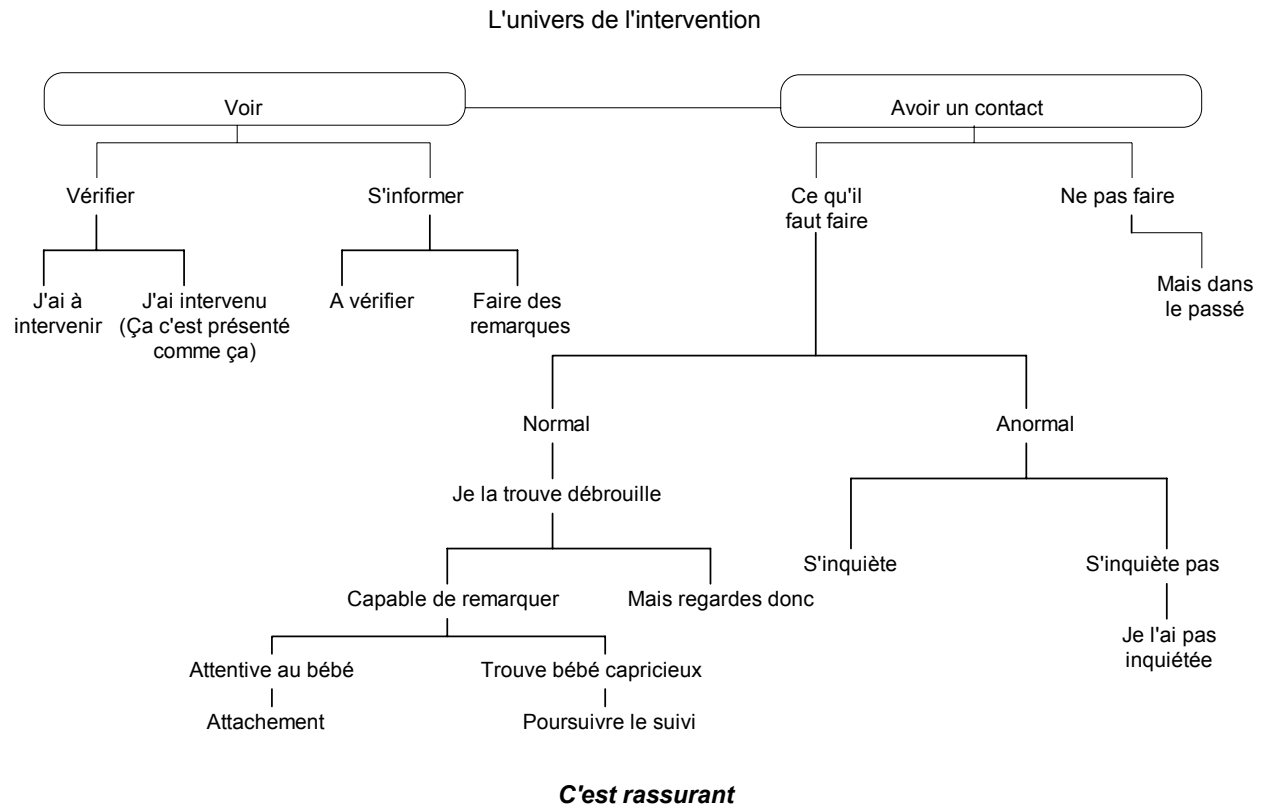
L'univers de l'intervention

Voir

Avoir un contact

Vérifier

S'informer

Ce qu'il faut faire

Ne pas faire

J'ai à intervenir

J'ai intervenu (Ça c'est présenté comme ça)

A vérifier

Faire des remarques

Mais dans le passé

Normal

Anormal

Je la trouve débrouille

S'inquiète

S'inquiète pas

Capable de remarquer

Mais regardes donc

Je l'ai pas inquiétée

Attentive au bébé

Trouve bébé capricieux

Attachement

Poursuivre le suivi

*C'est rassurant*